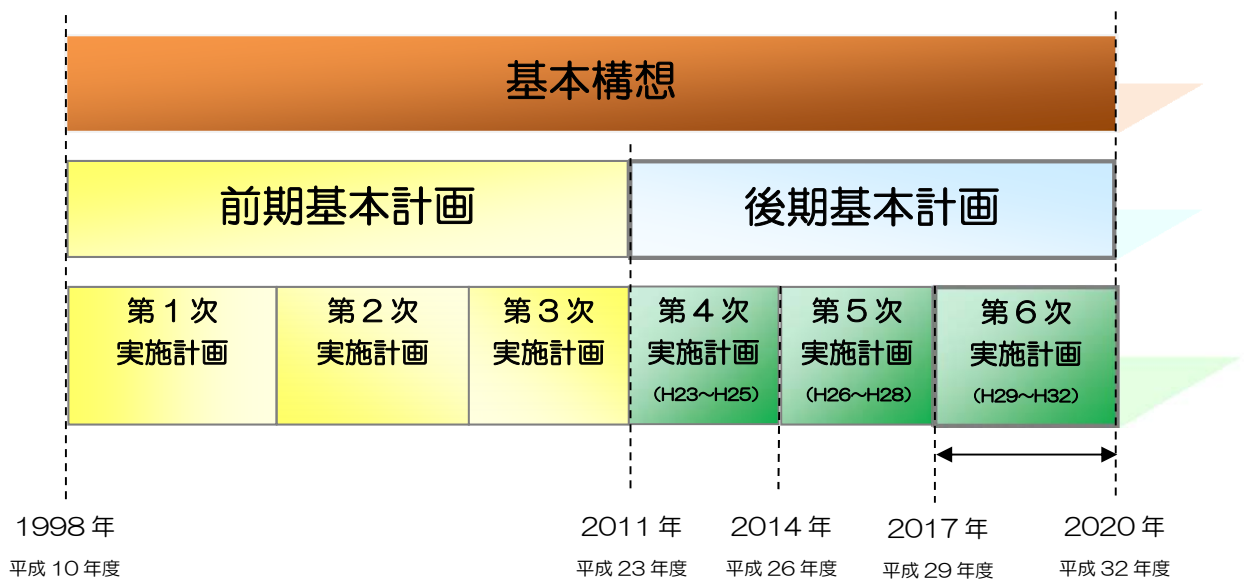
基本構想

前期基本計画

後期基本計画

第１次
実施計画

第２次
実施計画

第３次
実施計画

第４次
実施計画
（H23～H25）

第５次
実施計画
（H26～H28）

第６次
実施計画
（H29～H32）

1998 年
平成 10 年度

2011 年
平成 23 年度

2014 年
平成 26 年度

2017 年
平成 29 年度

2020 年
平成 32 年度